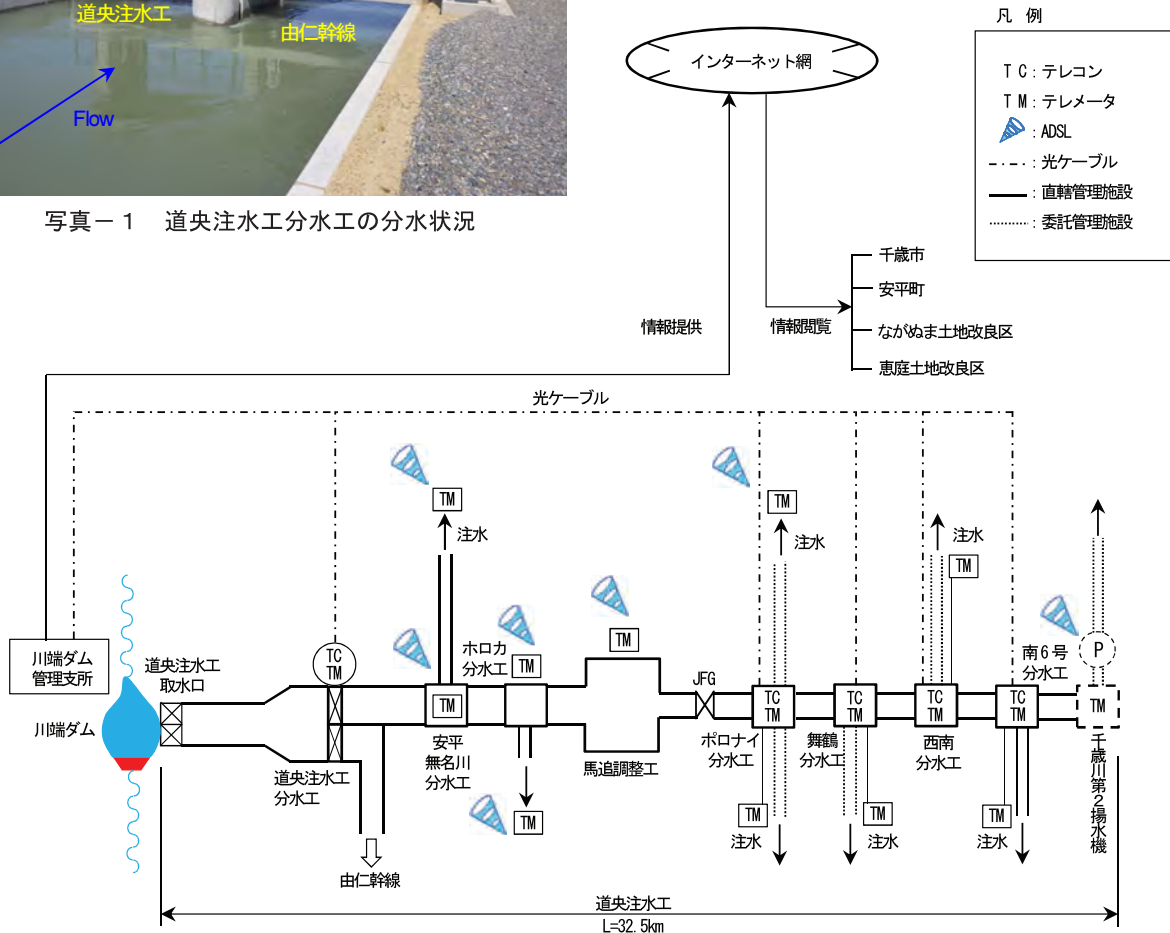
道央注水工
由仁幹線
Flow

写真－１　道央注水工分水工の分水状況

凡　例
ＴＣ：テレコン
ＴＭ：テレメータ
：ADSL
：光ケーブル
：直轄管理施設
：委託管理施設

インターネット網

情報提供
情報閲覧

千歳市
安平町
ながぬま土地改良区
恵庭土地改良区

光ケーブル

川端ダム管理支所
川端ダム
道央注水工取水口
TC TM
道央注水工分水工
由仁幹線
TM
注水
TM
安平無名川分水工
ホロカ分水工
TM
TM
TM
馬追調整工
JFG
TC TM
ポロナイ分水工
TM
注水
TM
注水
TC TM
舞鶴分水工
TM
注水
注水
TM
TC TM
西南分水工
南６号分水工
TC TM
TM
注水
P
TM
千歳川第２揚水機

道央注水工
L=32.5km